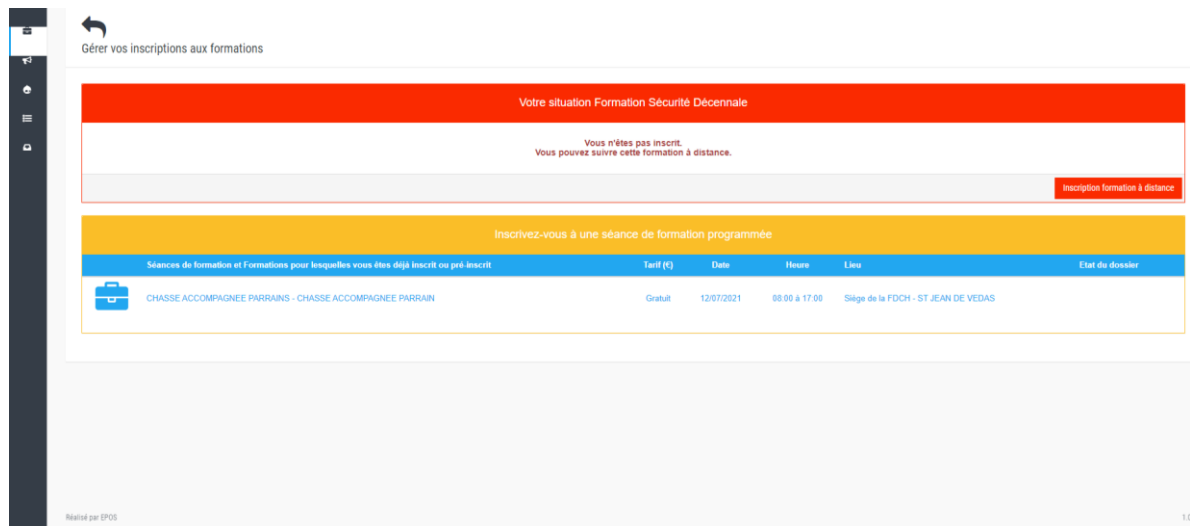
Gérer vos inscriptions aux formations

Votre situation Formation Sécurité Décennale

Vous n'êtes pas inscrit.
Vous pouvez suivre cette formation à distance.

Inscription formation à distance

Inscrivez-vous à une séance de formation programmée

| | Séances de formation et Formations pour lesquelles vous êtes déjà inscrit ou pré-inscrit | Tarif (€) | Date | Heure | Lieu | Etat du dossier |
|---|---|---|---|---|---|---|
| | CHASSE ACCOMPAGNEE PARRAINS - CHASSE ACCOMPAGNEE PARRAIN | Gratuit | 12/07/2021 | 08:00 à 17:00 | Siège de la FDCH - ST JEAN DE VEDAS | |

Réalisé par EPOS

1.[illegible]